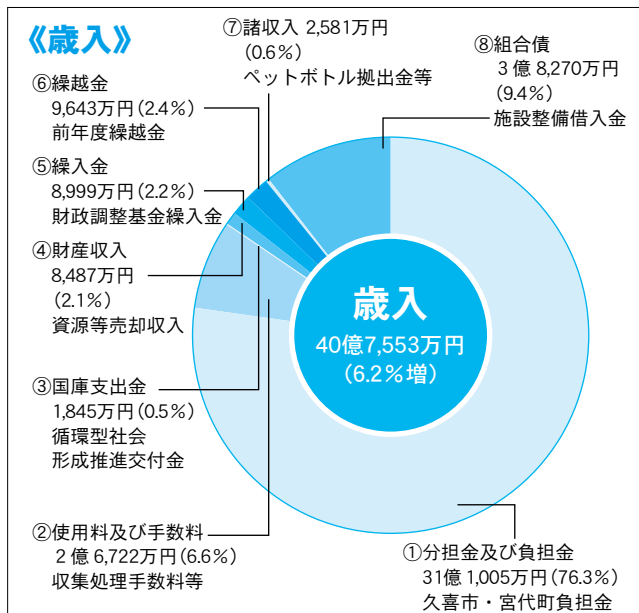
《歳入》

⑦諸収入 2,581万円
(0.6%)
ペットボトル拠出金等

⑧組合債
3億 8,270万円
(9.4%)
施設整備借入金

⑥繰越金
9,643万円(2.4%)
前年度繰越金

⑤繰入金
8,999万円(2.2%)
財政調整基金繰入金

④財産収入
8,487万円
(2.1%)
資源等売却収入

歳入
40億7,553万円
(6.2%増)

③国庫支出金
1,845万円(0.5%)
循環型社会
形成推進交付金

②使用料及び手数料
2億 6,722万円(6.6%)
収集処理手数料等

①分担金及び負担金
31億 1,005万円(76.3%)
久喜市・宮代町負担金